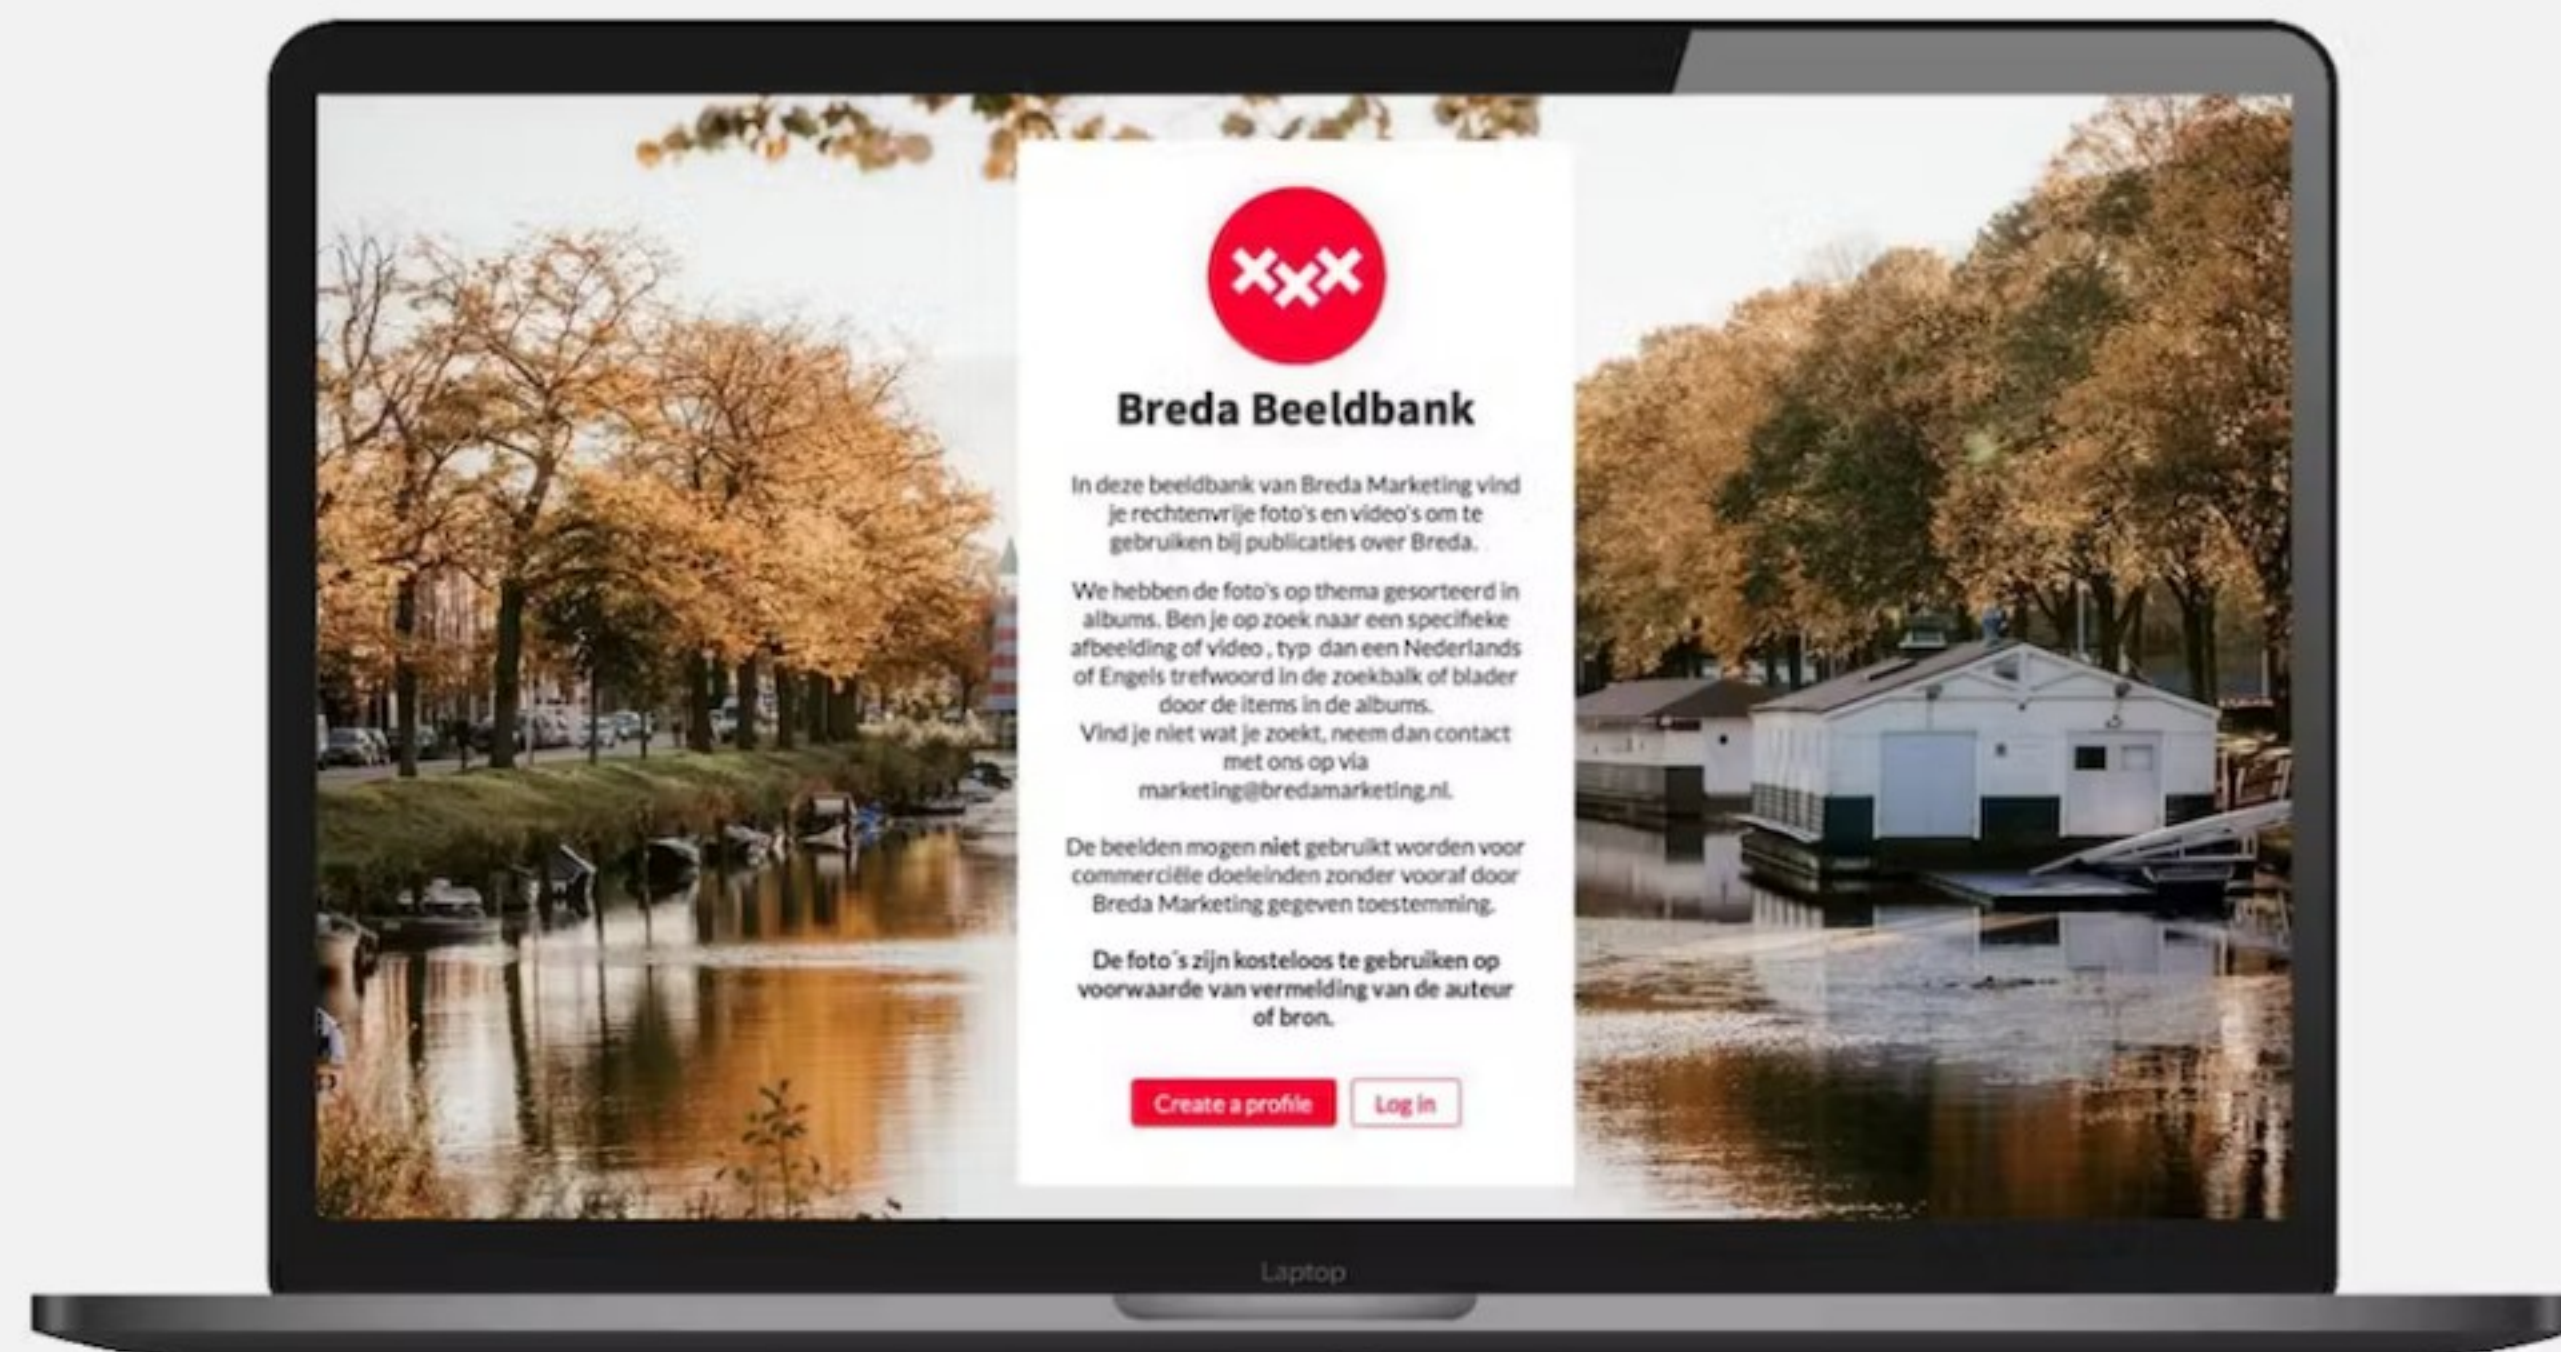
Breda Beeldbank

In deze beeldbank van Breda Marketing vind je rechtenvrije foto's en video's om te gebruiken bij publicaties over Breda.

We hebben de foto's op thema gesorteerd in albums. Ben je op zoek naar een specifieke afbeelding of video , typ dan een Nederlands of Engels trefwoord in de zoekbalk of blader door de items in de albums.
Vind je niet wat je zoekt, neem dan contact met ons op via marketing@bredamarketing.nl.

De beelden mogen **niet** gebruikt worden voor commerciële doeleinden zonder vooraf door Breda Marketing gegeven toestemming.

**De foto´s zijn kosteloos te gebruiken op voorwaarde van vermelding van de auteur of bron.**

Create a profile

Log in

Laptop